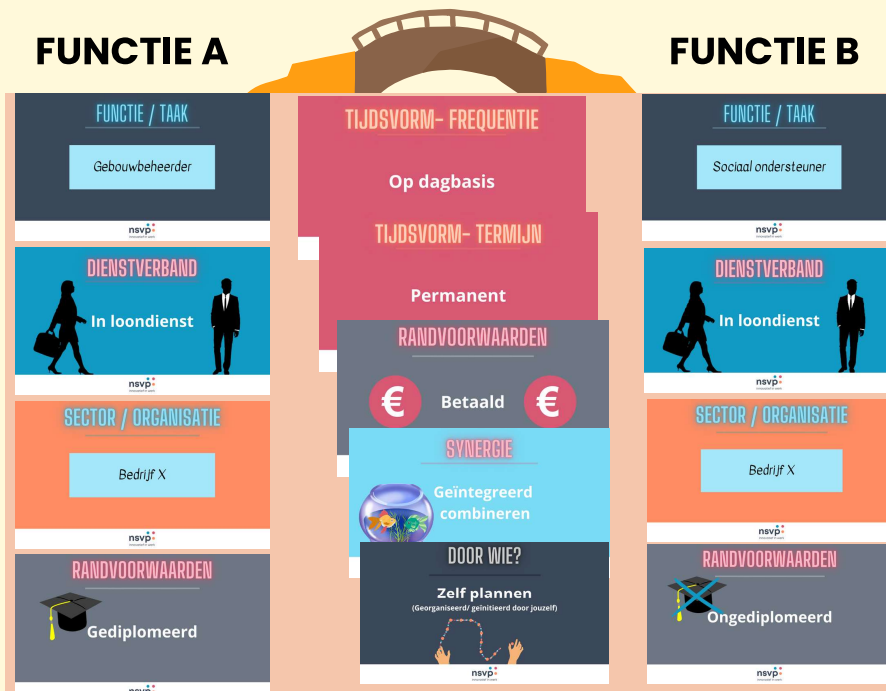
FUNCTIE A

FUNCTIE B

FUNCTIE / TAAK

Gebouwbeheerder

nsvp

DIENSTVERBAND

In loondienst

nsvp

SECTOR / ORGANISATIE

Bedrijf X

nsvp

RANDVOORWAARDEN

Gediplomeerd

nsvp

TIJDSVORM- FREQUENTIE

Op dagbasis

TIJDSVORM- TERMIJN

Permanent

RANDVOORWAARDEN

€ Betaald €

SYNERGIE

Geïntegreerd combineren

DOOR WIE?

Zelf plannen

(Georganiseerd/ geïnitieerd door jouzelf)

nsvp

FUNCTIE / TAAK

Sociaal ondersteuner

nsvp

DIENSTVERBAND

In loondienst

nsvp

SECTOR / ORGANISATIE

Bedrijf X

nsvp

RANDVOORWAARDEN

Ongediplomeerd

nsvp